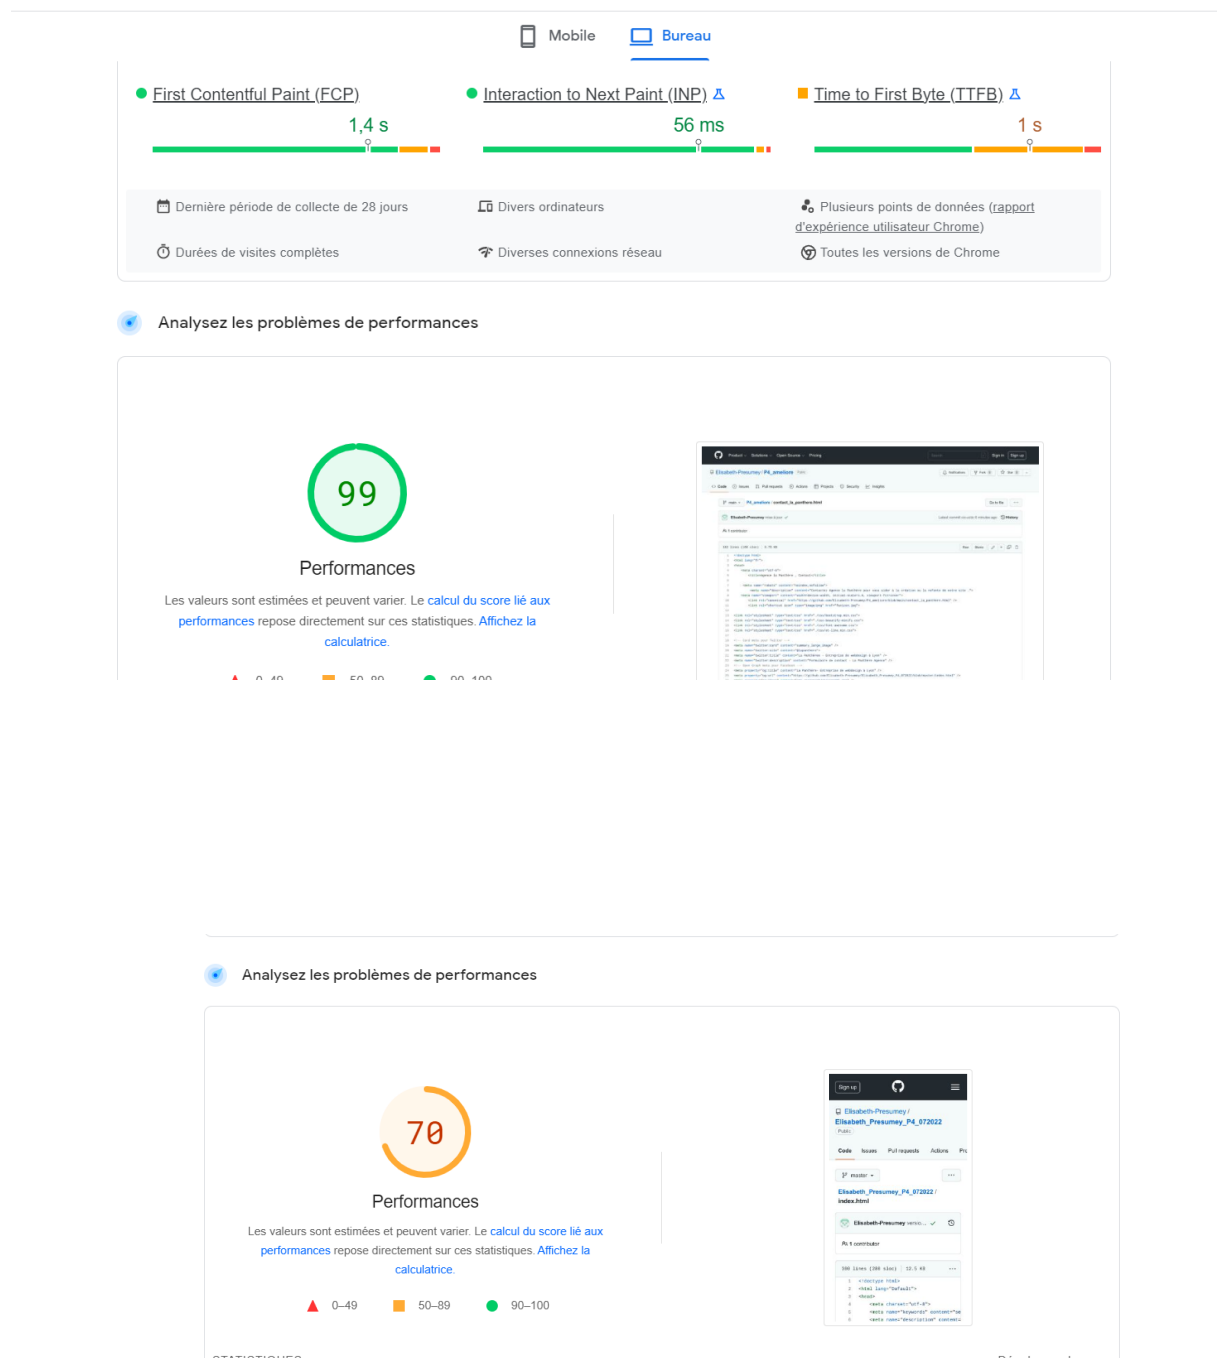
Mobile Bureau

First Contentful Paint (FCP)
1,4 s

Interaction to Next Paint (INP)
56 ms

Time to First Byte (TTFB)
1 s

Dernière période de collecte de 28 jours

Divers ordinateurs

Plusieurs points de données (rapport d'expérience utilisateur Chrome)

Durées de visites complètes

Diverses connexions réseau

Toutes les versions de Chrome

Analysez les problèmes de performances

99

Performances

Les valeurs sont estimées et peuvent varier. Le calcul du score lié aux performances repose directement sur ces statistiques. Affichez la calculatrice.

Analysez les problèmes de performances

70

Performances

Les valeurs sont estimées et peuvent varier. Le calcul du score lié aux performances repose directement sur ces statistiques. Affichez la calculatrice.

0–49 50–89 90–100

Sign up

Elisabeth-Presumey / Elisabeth_Presumey_P4_072022

Public

Code Issues Pull requests Actions

master

Elisabeth_Presumey_P4_072022 / index.html

Elisabeth-Presumey

1 contributor

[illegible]